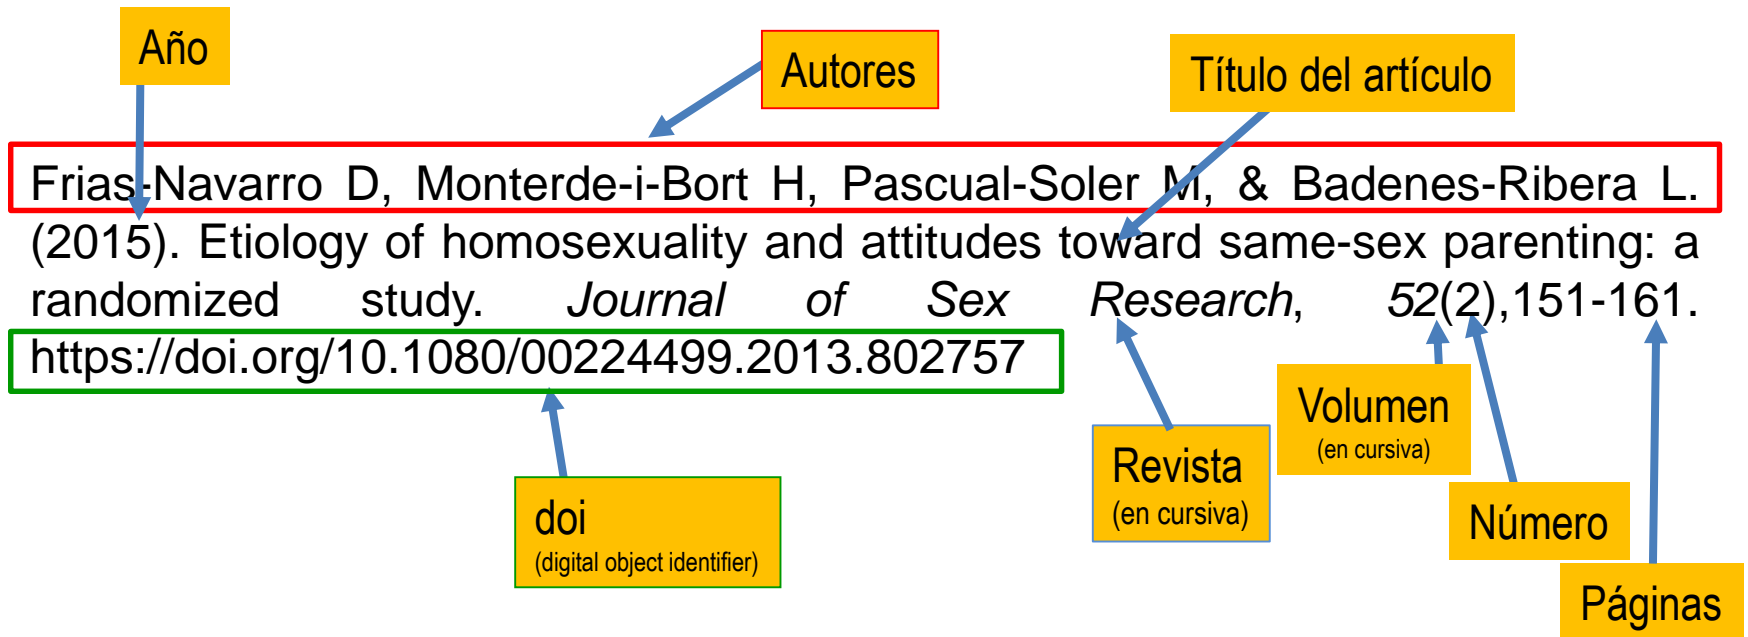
Año

Autores

Título del artículo

Frias-Navarro D, Monterde-i-Bort H, Pascual-Soler M, & Badenes-Ribera L. (2015). Etiology of homosexuality and attitudes toward same-sex parenting: a randomized study. *Journal of Sex Research*, *52*(2),151-161. https://doi.org/10.1080/00224499.2013.802757

doi
(digital object identifier)

Revista
(en cursiva)

Volumen
(en cursiva)

Número

Páginas